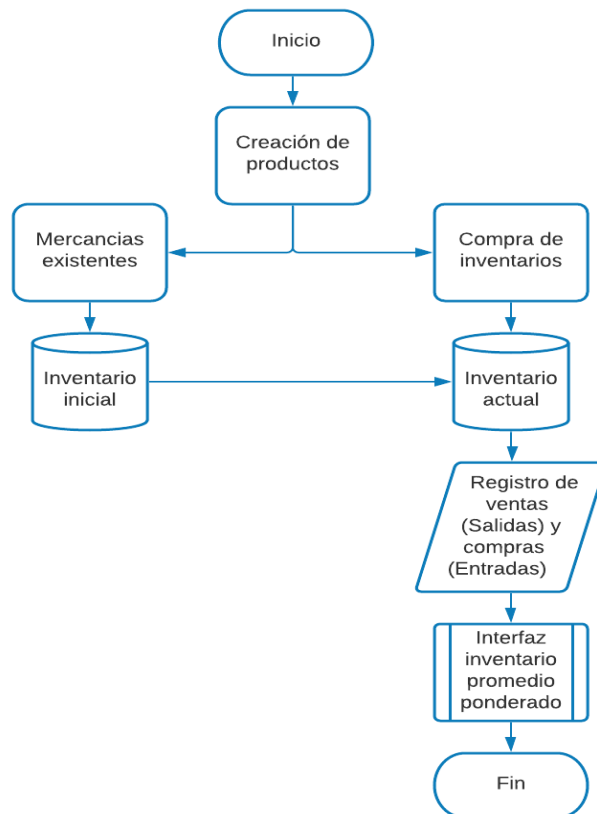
Inicio

Creación de productos

Mercancias existentes

Compra de inventarios

Inventario inicial

Inventario actual

Registro de ventas (Salidas) y compras (Entradas)

Interfaz inventario promedio ponderado

Fin